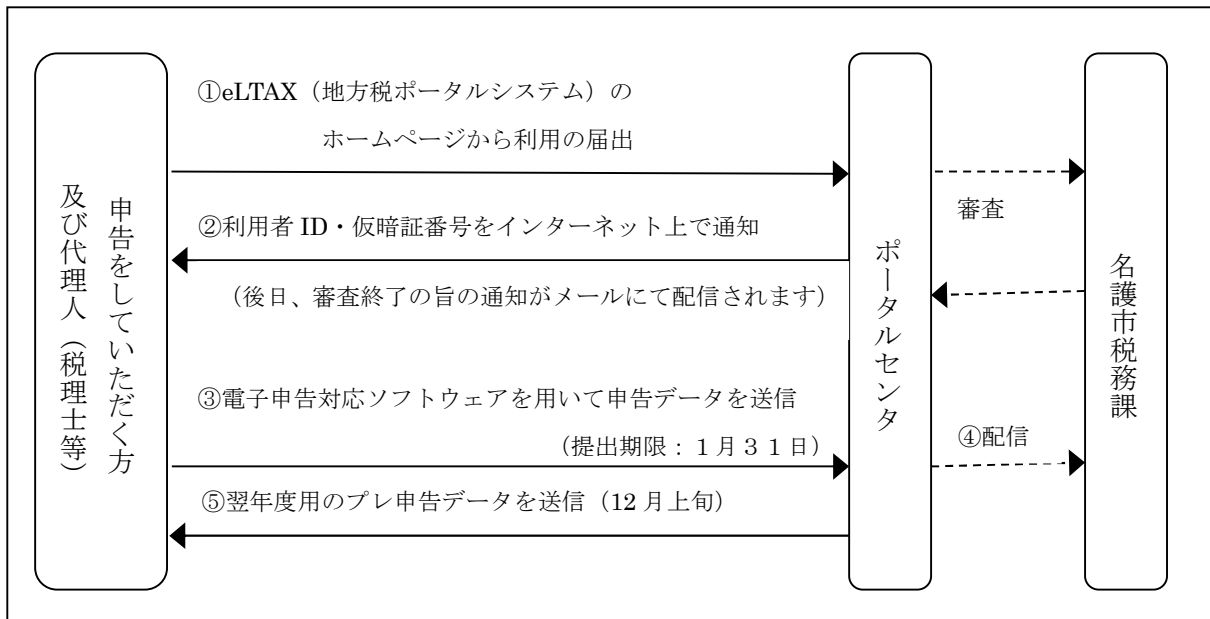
申告をしていただく方
及び代理人（税理士等）

①eLTAX（地方税ポータルシステム）の
ホームページから利用の届出

②利用者 ID・仮暗証番号をインターネット上で通知
（後日、審査終了の旨の通知がメールにて配信されます）

③電子申告対応ソフトウェアを用いて申告データを送信
（提出期限：１月３１日）

⑤翌年度用のプレ申告データを送信（12 月上旬）

ポータルセンタ

審査

④配信

名護市税務課